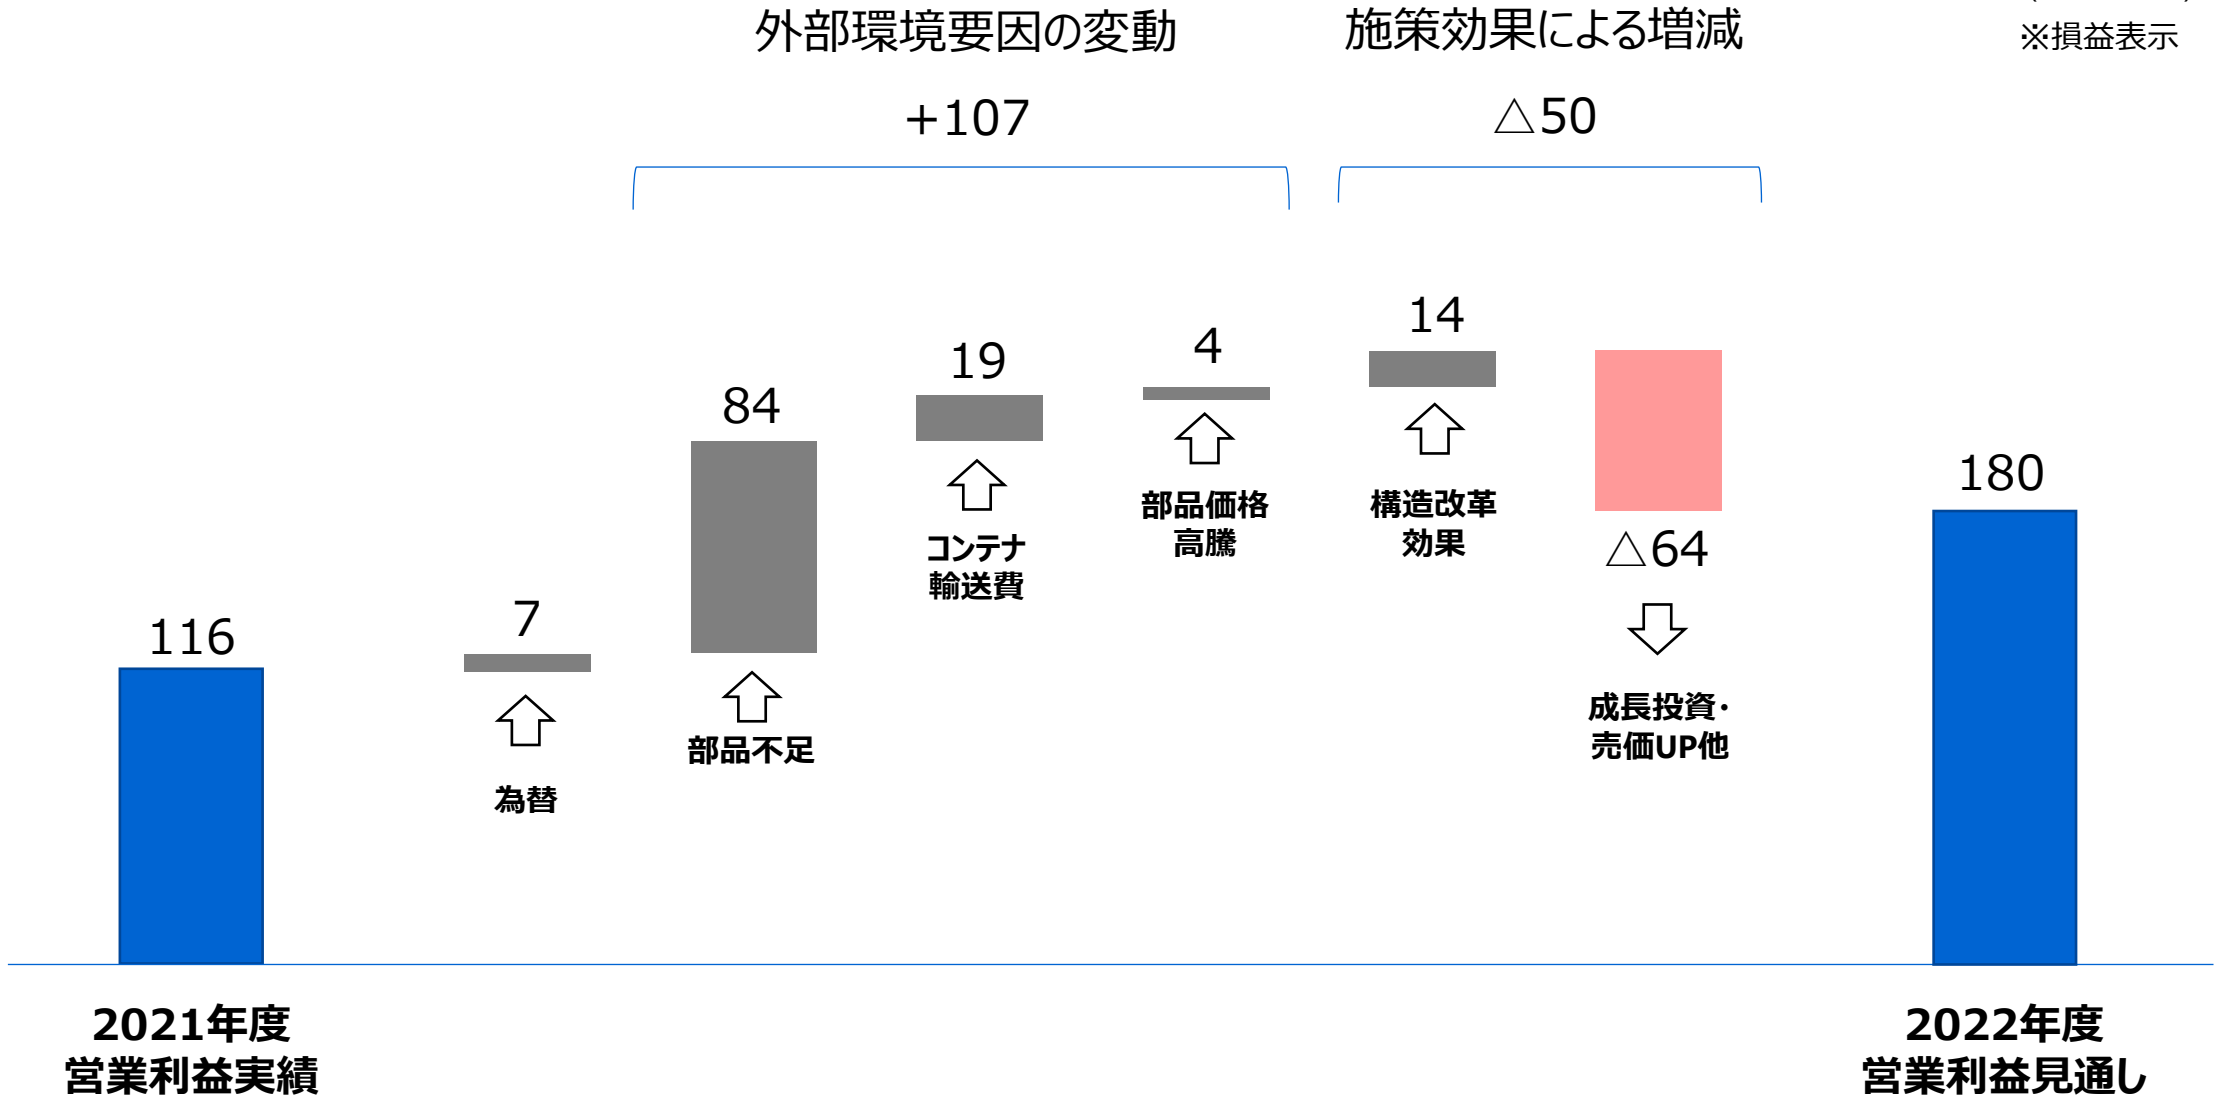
外部環境要因の変動

施策効果による増減

※損益表示

+107

△50

116

7

84

19

4

14

△64

180

為替

部品不足

コンテナ輸送費

部品価格高騰

構造改革効果

成長投資・売価UP他

2021年度
営業利益実績

2022年度
営業利益見通し